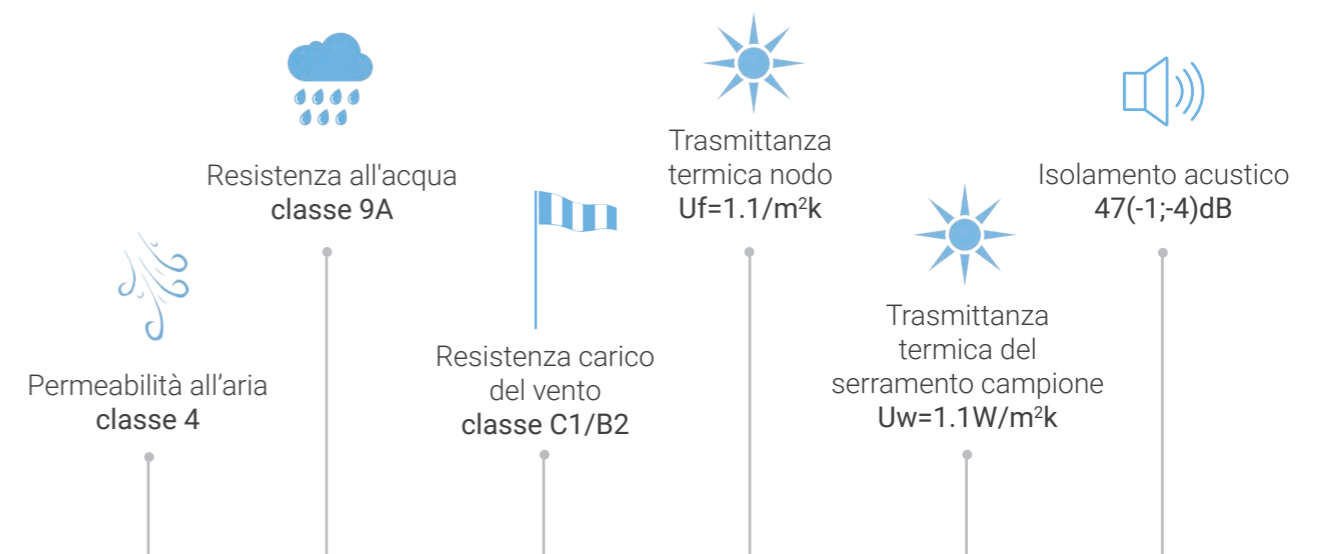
Permeabilità all’aria
classe 4

Resistenza all'acqua
classe 9A

Resistenza carico del vento
classe C1/B2

Trasmittanza termica nodo
Uf=1.1/m$^2$k

Trasmittanza termica del serramento campione
Uw=1.1W/m$^2$k

Isolamento acustico
47(-1;-4)dB